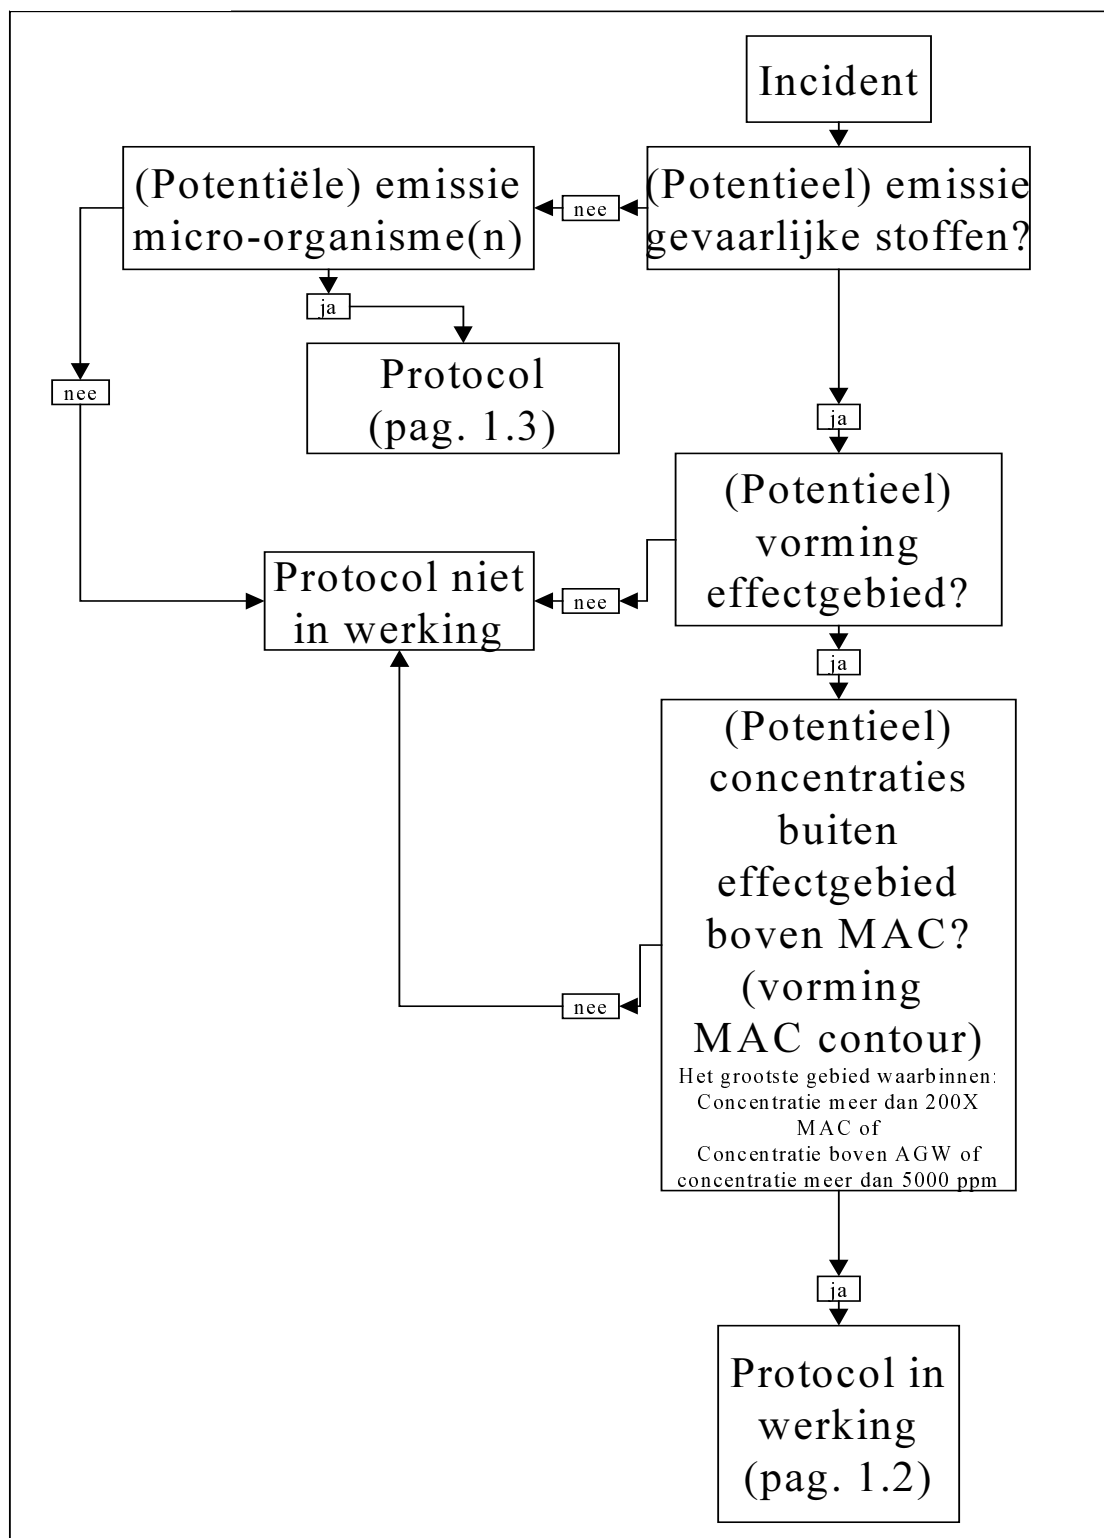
Incident

(Potentiële) emissie micro-organisme(n)

nee

(Potentieel) emissie gevaarlijke stoffen?

ja

Protocol (pag. 1.3)

nee

ja

(Potentieel) vorming effectgebied?

Protocol niet in werking

nee

ja

(Potentieel) concentraties buiten effectgebied boven MAC? (vorming MAC contour)
Het grootste gebied waarbinnen:
Concentratie meer dan 200X MAC of
Concentratie boven AGW of concentratie meer dan 5000 ppm

nee

ja

Protocol in werking (pag. 1.2)